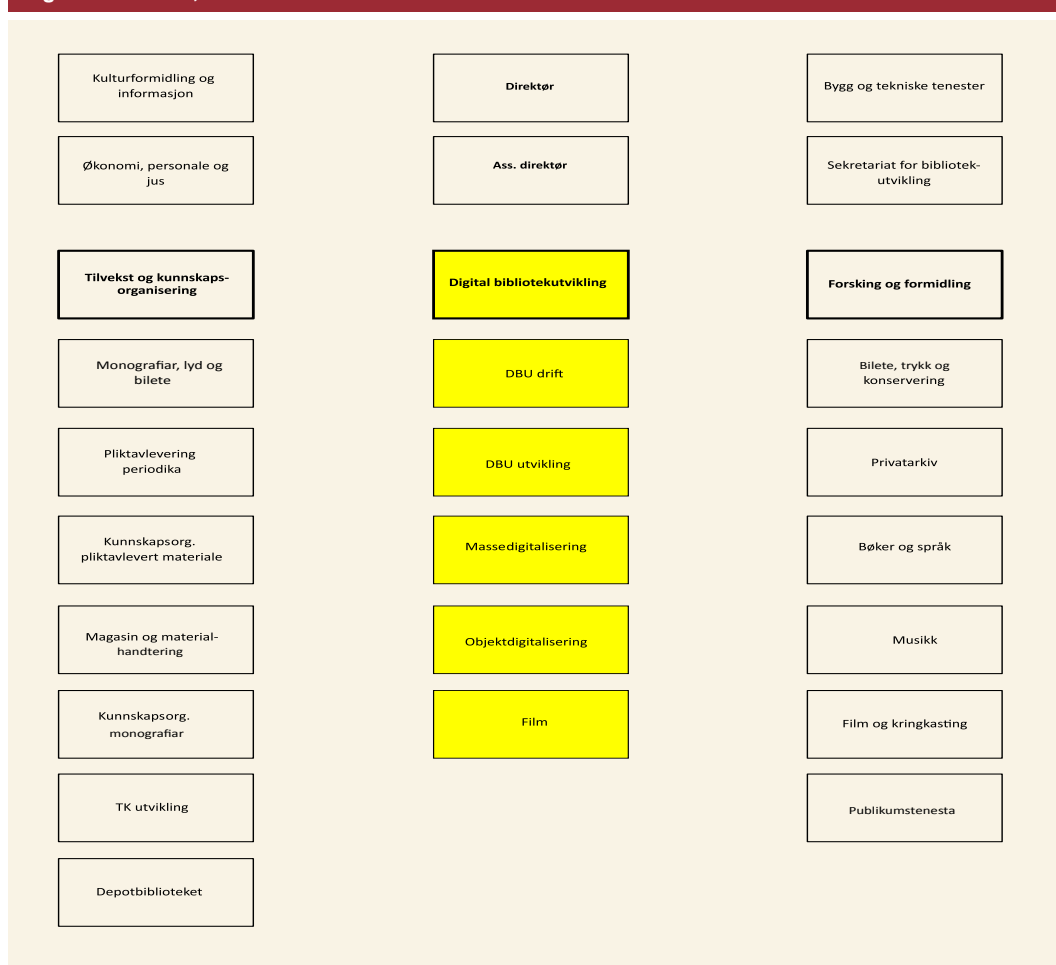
Kulturformidling og informasjon

Direktør

Bygg og tekniske tenester

Økonomi, personale og jus

Ass. direktør

Sekretariat for bibliotekutvikling

Tilvekst og kunnskapsorganisering

Monografiar, lyd og bilete

Pliktavlevering periodika

Kunnskapsorg. pliktavlevert materiale

Magasin og materialhandtering

Kunnskapsorg. monografiar

TK utvikling

Depotbiblioteket

Digital bibliotekutvikling

DBU drift

DBU utvikling

Massedigitalisering

Objektdigitalisering

Film

Forsking og formidling

Bilete, trykk og konservering

Privatarkiv

Bøker og språk

Musikk

Film og kringkasting

Publikumstenesta